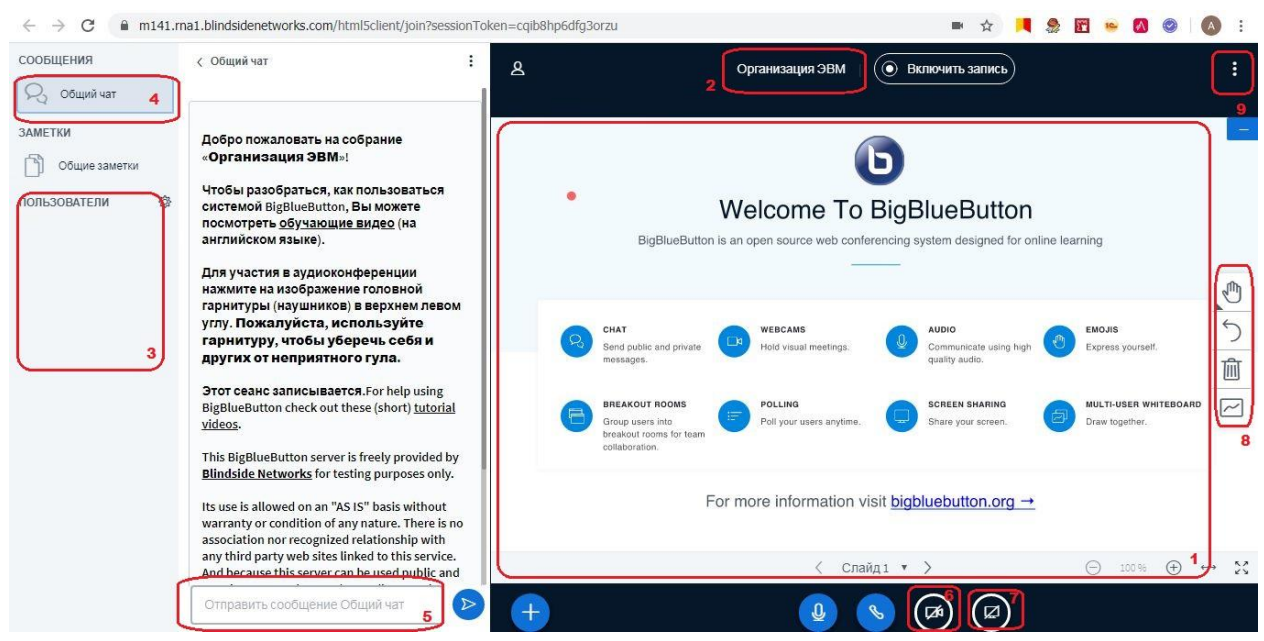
m141.rna1.blindsidenetworks.com/html5client/join?sessionToken=cqib8hp6dfg3orzu

СООБЩЕНИЯ
Общий чат 4
ЗАМЕТКИ
Общие заметки
ПОЛЬЗОВАТЕЛИ
3

Общий чат

Добро пожаловать на собрание «Организация ЭВМ»!

Чтобы разобраться, как пользоваться системой BigBlueButton, Вы можете посмотреть обучающие видео (на английском языке).

Для участия в аудиоконференции нажмите на изображение головной гарнитуры (наушников) в верхнем левом углу. Пожалуйста, используйте гарнитуру, чтобы уберечь себя и других от неприятного гула.

Этот сеанс записывается.For help using BigBlueButton check out these (short) tutorial videos.

This BigBlueButton server is freely provided by Blindside Networks for testing purposes only.

Its use is allowed on an "AS IS" basis without warranty or condition of any nature. There is no association nor recognized relationship with any third party web sites linked to this service. And because this server can be used public and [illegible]

Отправить сообщение Общий чат 5

Организация ЭВМ 2
Включить запись
9

Welcome To BigBlueButton
BigBlueButton is an open source web conferencing system designed for online learning

CHAT
Send public and private messages.
WEBCAMS
Hold visual meetings.
AUDIO
Communicate using high quality audio.
EMOJIS
Express yourself.
BREAKOUT ROOMS
Group users into breakout rooms for team collaboration.
POLLING
Poll your users anytime.
SCREEN SHARING
Share your screen.
MULTI-USER WHITEBOARD
Draw together.

For more information visit bigbluebutton.org →

Слайд 1
100%
1
8
6
7